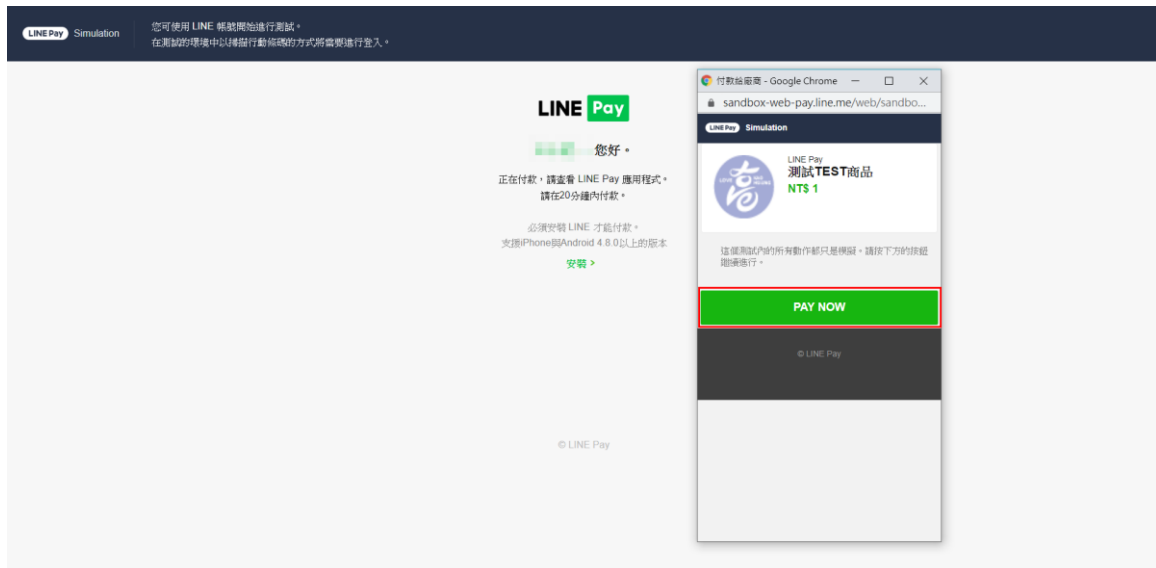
LINE Pay Simulation

您可使用 LINE 帳號開始進行測試。
在測試的環境中以掃描行動條碼的方式將需要進行登入。

LINE Pay

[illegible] 您好。

正在付款，請查看 LINE Pay 應用程式。
請在20分鐘內付款。

必須安裝 LINE 才能付款。
支援iPhone與Android 4.8.0以上的版本

安裝 >

© LINE Pay

付款給廠商 - Google Chrome

sandbox-web-pay.line.me/web/sandbo...

LINE Pay Simulation

LINE Pay
測試TEST商品
NT$ 1

這個測試內的所有動作都只是模擬。請按下方的按鈕繼續進行。

PAY NOW

© LINE Pay